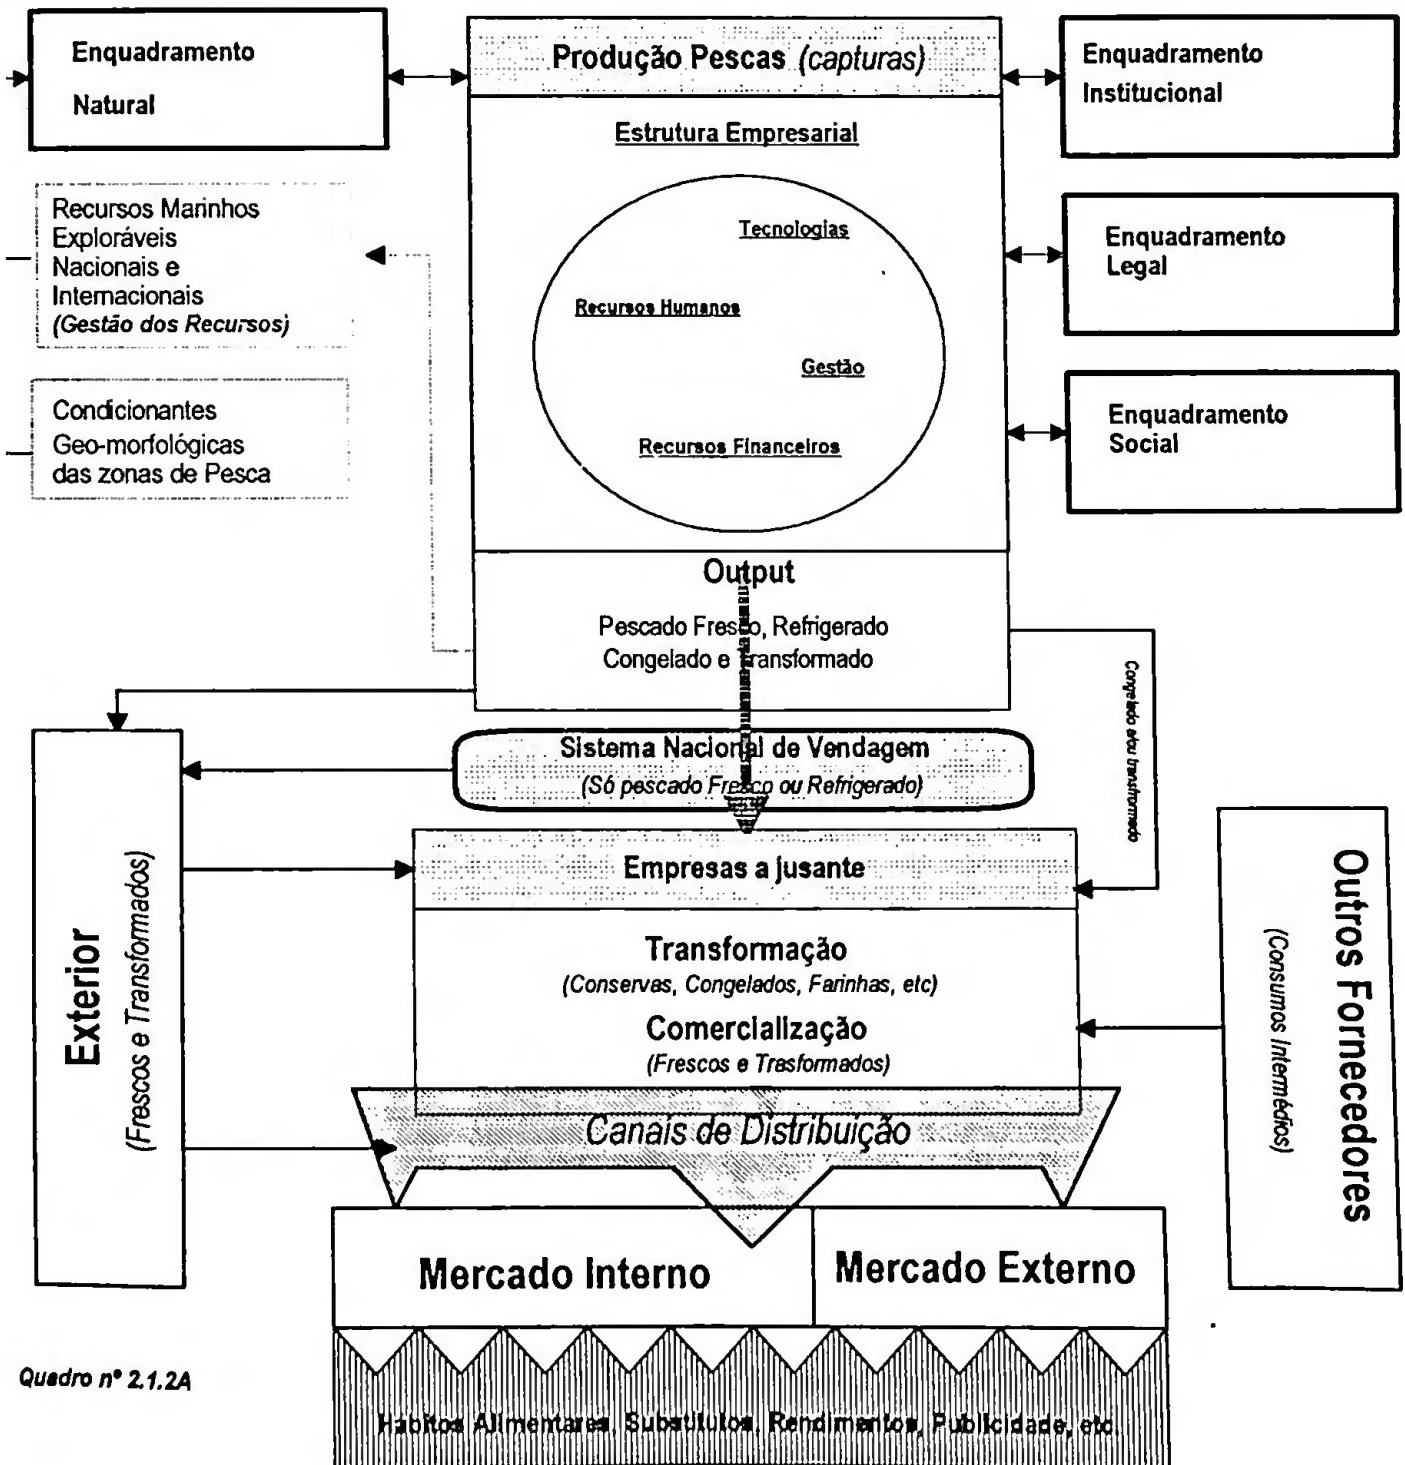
Enquadramento Natural

Produção Pescas (capturas)

Enquadramento Institucional

Estrutura Empresarial

Tecnologias

Recursos Humanos

Gestão

Recursos Financeiros

Recursos Marinhos Exploráveis Nacionais e Internacionais (Gestão dos Recursos)

Condicionantes Geo-morfológicas das zonas de Pesca

Enquadramento Legal

Enquadramento Social

Output

Pescado Fresco, Refrigerado Congelado e Transformado

Congelado e/ou transformado

Sistema Nacional de Vendagem (Só pescado Fresco ou Refrigerado)

Exterior (Frescos e Transformados)

Empresas a jusante

Transformação (Conservas, Congelados, Farinhas, etc)

Comercialização (Frescos e Trasformados)

Outros Fornecedores (Consumos Intermédios)

Canais de Distribuição

Mercado Interno

Mercado Externo

Quadro nº 2.1.2A

Hábitos Alimentares, Substitutos, Rendimentos, Publicidade, etc.